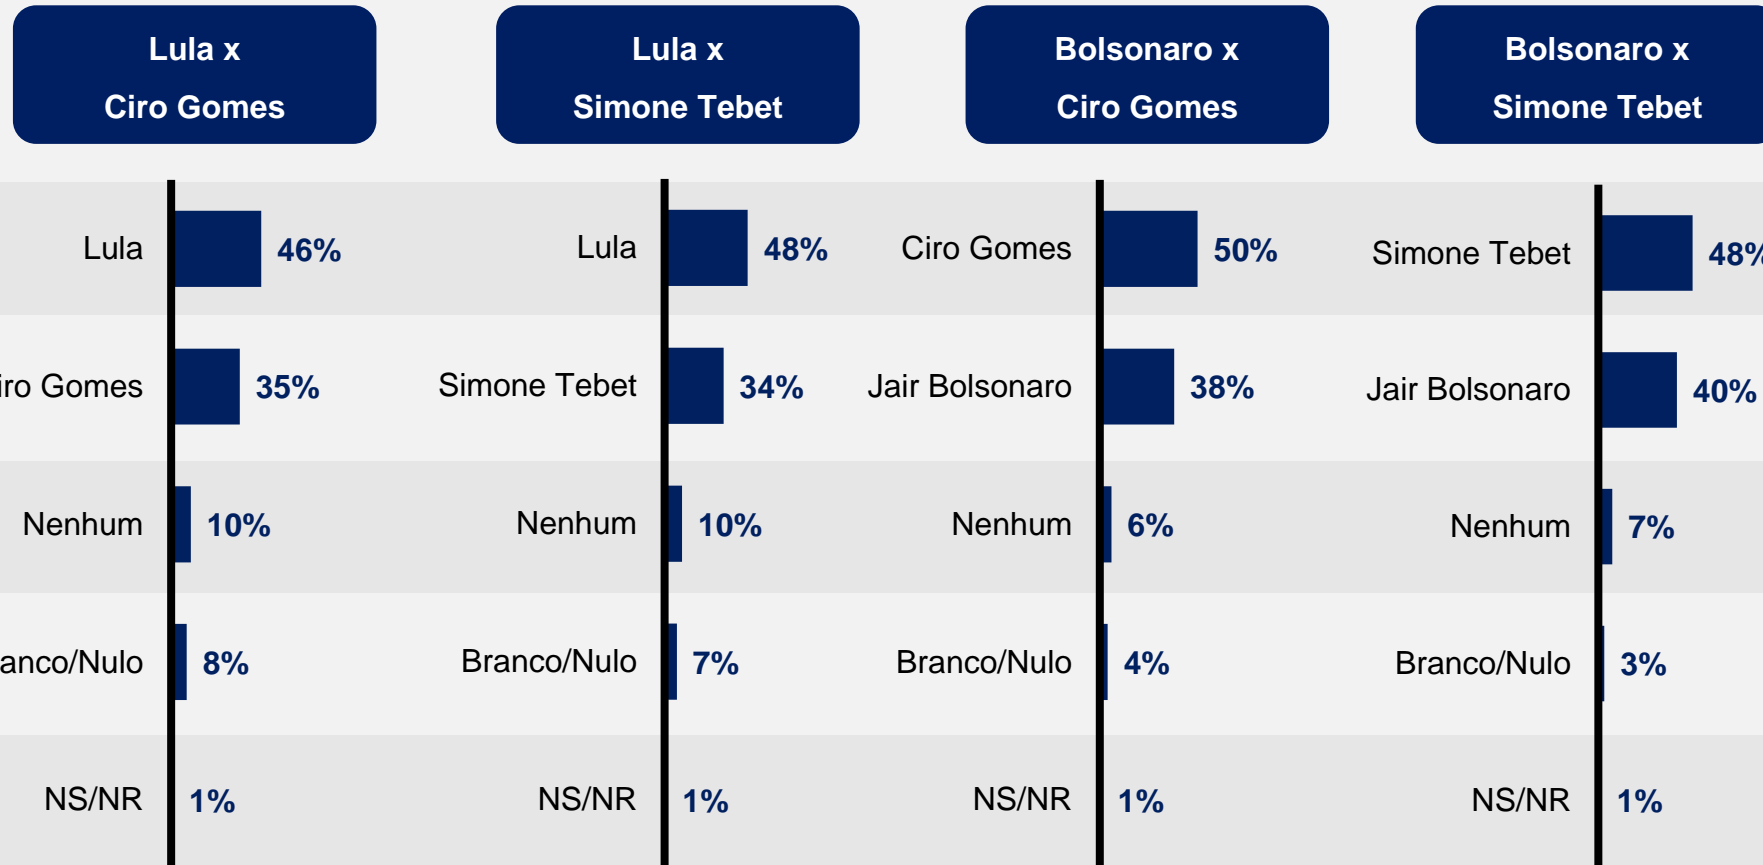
Lula x
Ciro Gomes

Lula 46%
iro Gomes 35%
Nenhum 10%
anco/Nulo 8%
NS/NR 1%

Lula x
Simone Tebet

Lula 48%
Simone Tebet 34%
Nenhum 10%
Branco/Nulo 7%
NS/NR 1%

Bolsonaro x
Ciro Gomes

Ciro Gomes 50%
Jair Bolsonaro 38%
Nenhum 6%
Branco/Nulo 4%
NS/NR 1%

Bolsonaro x
Simone Tebet

Simone Tebet 48%
Jair Bolsonaro 40%
Nenhum 7%
Branco/Nulo 3%
NS/NR 1%